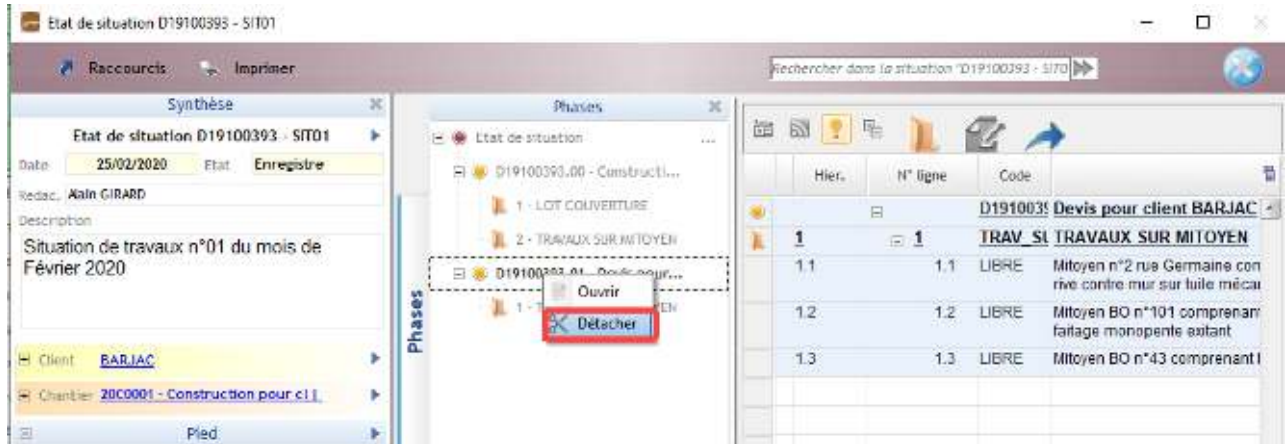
Etat de situation D19100393 - SIT01

Raccourcis Imprimer

Rechercher dans la situation "D19100393 - SIT0

Synthèse

Etat de situation D19100393 - SIT01

Date 25/02/2020 Etat Enregistre

Redac. Alain GIRARD

Description

Situation de travaux n°01 du mois de Février 2020

Client BARJAC

Chantier 20C0001 - Construction pour c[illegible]

Pied

Phases

Etat de situation ...

D19100393.00 - Constructi...

1 - LOT COUVERTURE

2 - TRAVAUX SUR MITOYEN

D19100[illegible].01 - Devis pour...

1 - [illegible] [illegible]EN

Ouvrir

Détacher

Phases

| Hier. | N° ligne | Code | |
|---|---|---|---|
| | | D191003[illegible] | Devis pour client BARJAC |
| 1 | 1 | TRAV_S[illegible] | TRAVAUX SUR MITOYEN |
| 1.1 | 1.1 | LIBRE | Mitoyen n°2 rue Germaine con rive contre mur sur tuile mécai |
| 1.2 | 1.2 | LIBRE | Mitoyen BO n°101 comprenan faitage monopente exitant |
| 1.3 | 1.3 | LIBRE | Mitoyen BO n°43 comprenant l |